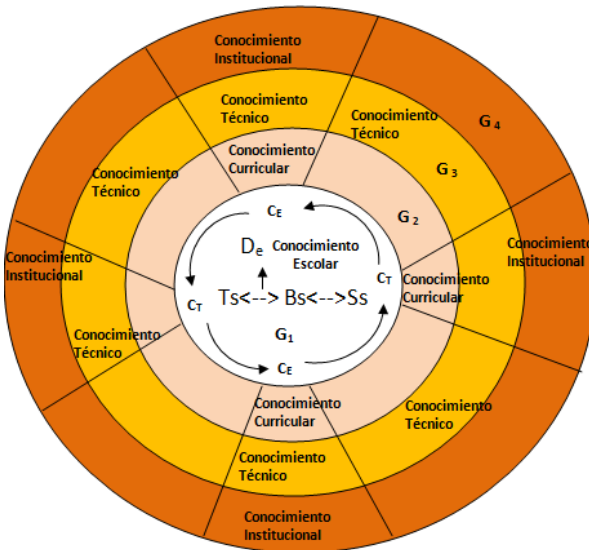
Conocimiento Institucional

Conocimiento Técnico

Conocimiento Técnico

$G_4$

Conocimiento Técnico

$G_3$

Conocimiento Curricular

$C_E$

$G_2$

Conocimiento Institucional

Conocimiento Institucional

$D_e$

Conocimiento Escolar

$C_T$

Conocimiento Curricular

$C_T$

Ts<--> Bs<-->Ss

Conocimiento Técnico

$G_1$

$C_E$

Conocimiento Curricular

Conocimiento Técnico

Conocimiento Técnico

Conocimiento Institucional